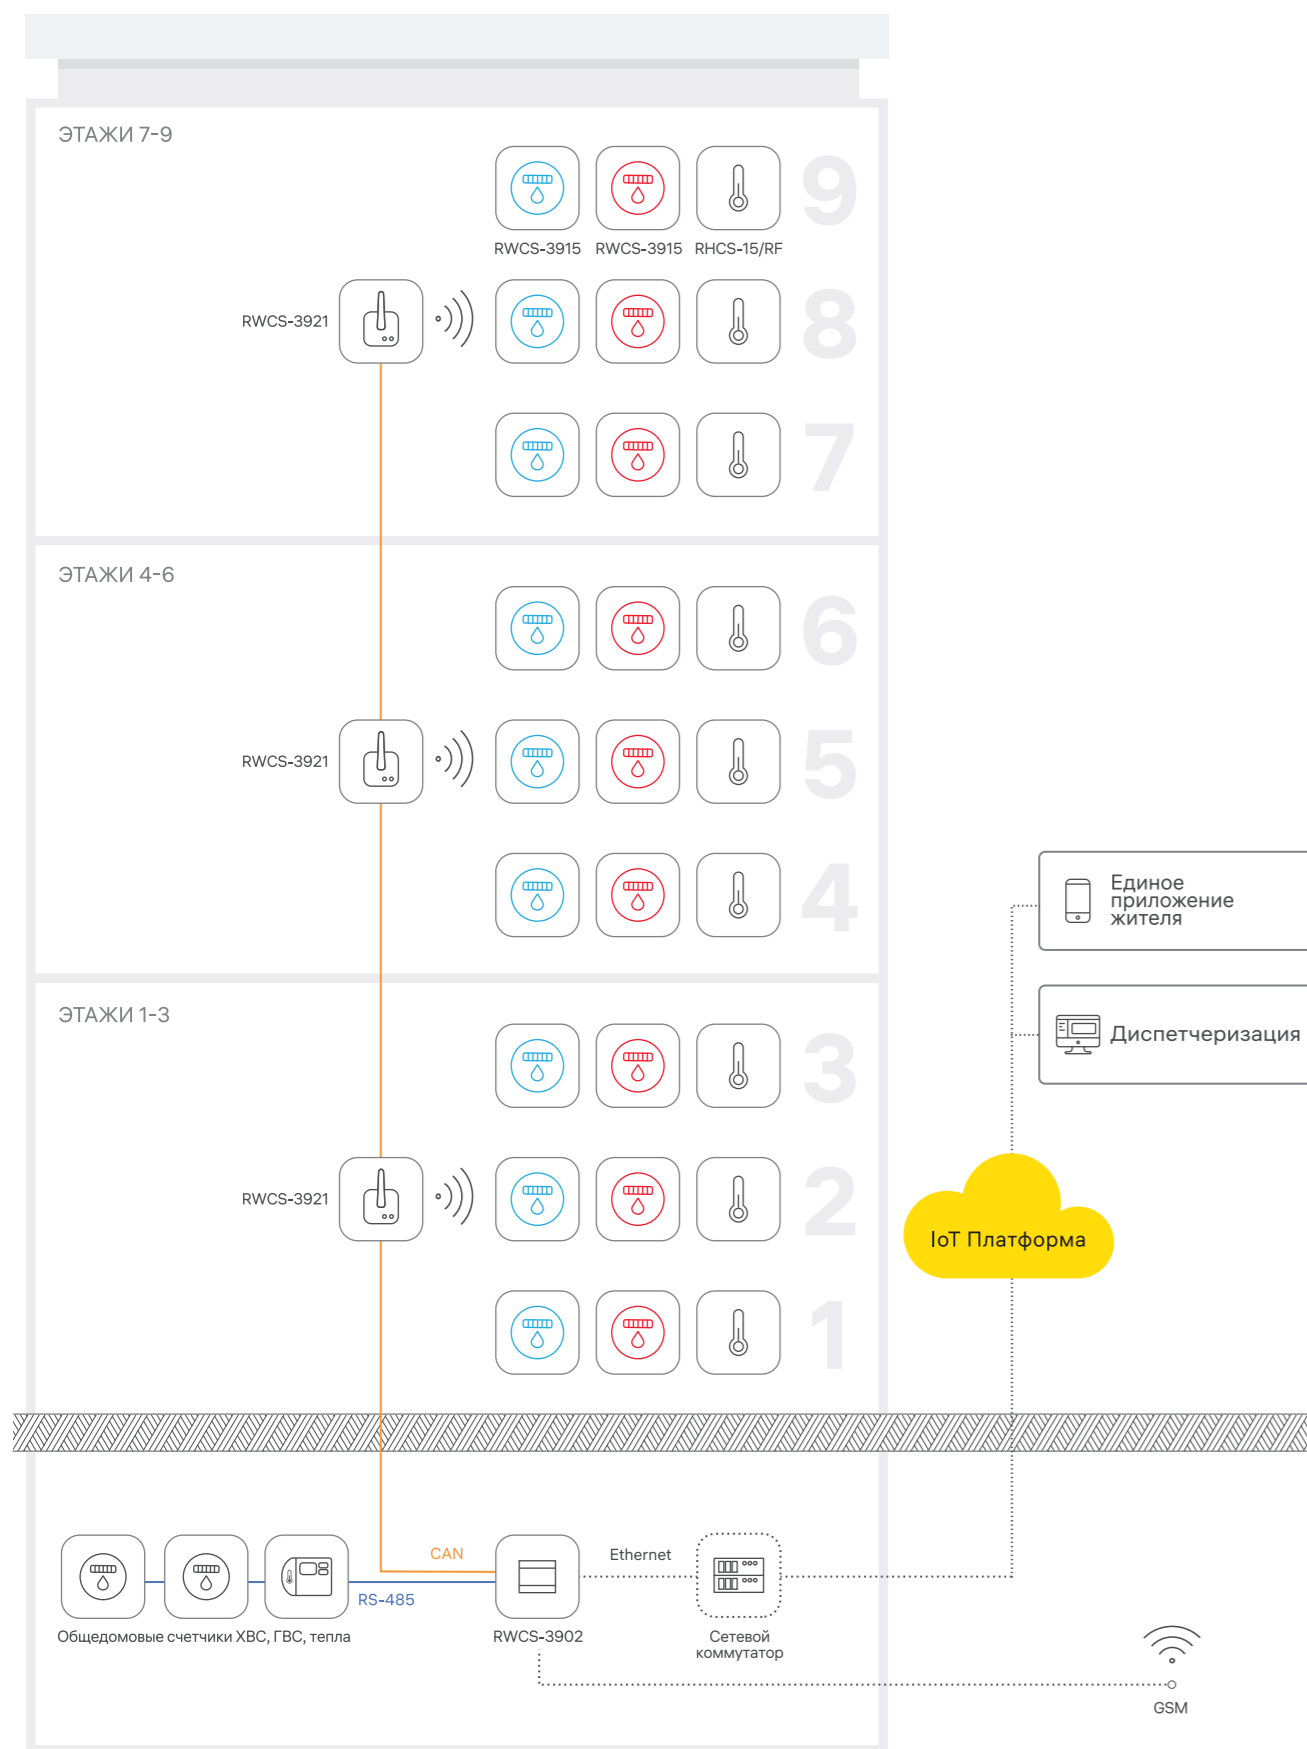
ЭТАЖИ 7-9

RWCS-3915 RWCS-3915 RHCS-15/RF

9

RWCS-3921

8

7

ЭТАЖИ 4-6

6

RWCS-3921

5

4

Единое приложение жителя

Диспетчеризация

ЭТАЖИ 1-3

3

RWCS-3921

2

IoT Платформа

1

CAN

Ethernet

RS-485

Общедомовые счетчики ХВС, ГВС, тепла

RWCS-3902

Сетевой коммутатор

GSM